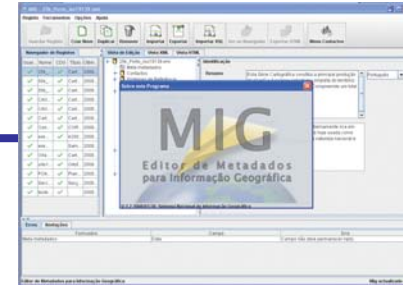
MIG
Editor de Metadados
para Informação Geográfica

Sobre este Programa

Registro Ferramentas Opções Ajuda

Inserir Registro Criar Novo Duplicar Remover Importar Exportar Importar XML Exportar XML Meus Contactos

Navegador de Registros

Vista de Edição Vista XML Vista HTML

Identificação

Resumo

Português

Erros Notificações

Editor de Metadados para Informação Geográfica

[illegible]